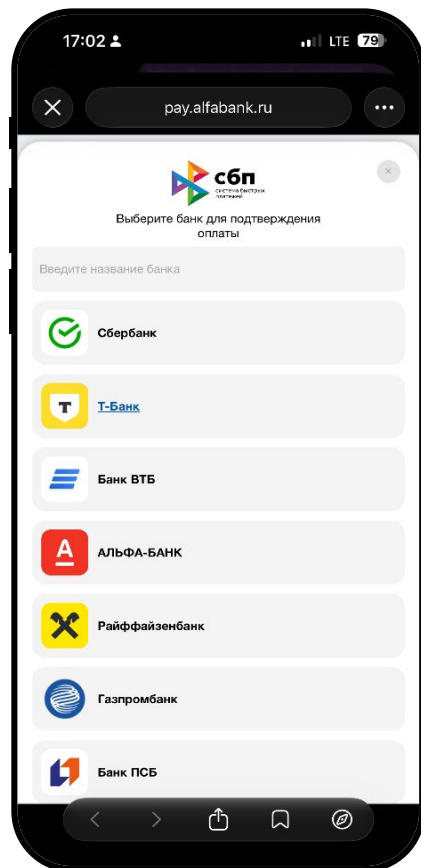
17:02
LTE 79

pay.alfabank.ru

сбп
система быстрых платежей

Выберите банк для подтверждения оплаты

Введите название банка

Сбербанк

Т-Банк

Банк ВТБ

АЛЬФА-БАНК

Райффайзенбанк

Газпромбанк

Банк ПСБ